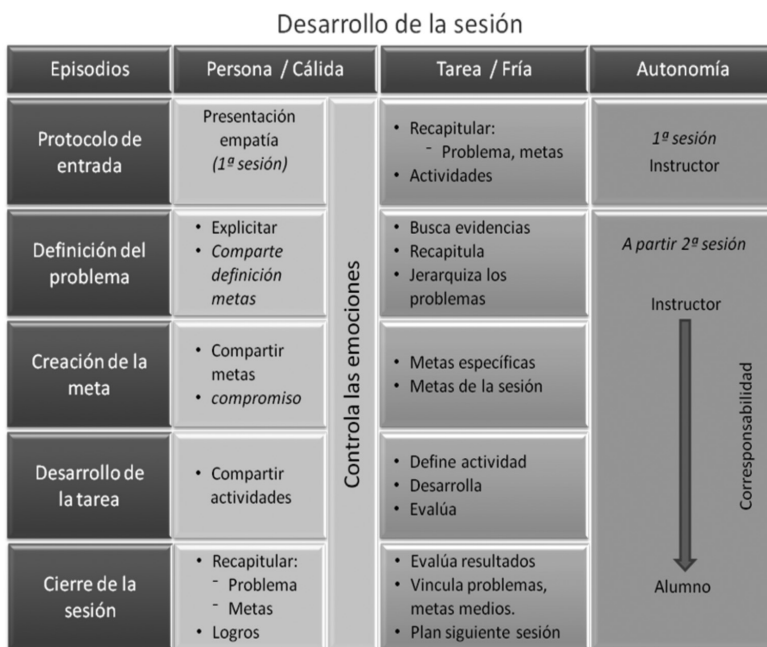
Desarrollo de la sesión

| Episodios | Persona / Cálida | | Tarea / Fría | Autonomía |
|---|---|---|---|---|
| Protocolo de entrada | Presentación empatía *(1ª sesión)* | Controla las emociones | • Recapitular: ⁻ Problema, metas • Actividades | *1ª sesión* Instructor |
| Definición del problema | • Explicitar • *Comparte definición metas* | | • Busca evidencias • Recapitula • Jerarquiza los problemas | *A partir 2ª sesión* Instructor Corresponsabilidad Alumno |
| Creación de la meta | • Compartir metas • *compromiso* | | • Metas específicas • Metas de la sesión | |
| Desarrollo de la tarea | • Compartir actividades | | • Define actividad • Desarrolla • Evalúa | |
| Cierre de la sesión | • Recapitular: ⁻ Problema ⁻ Metas • Logros | | • Evalúa resultados • Vincula problemas, metas medios. • Plan siguiente sesión | |